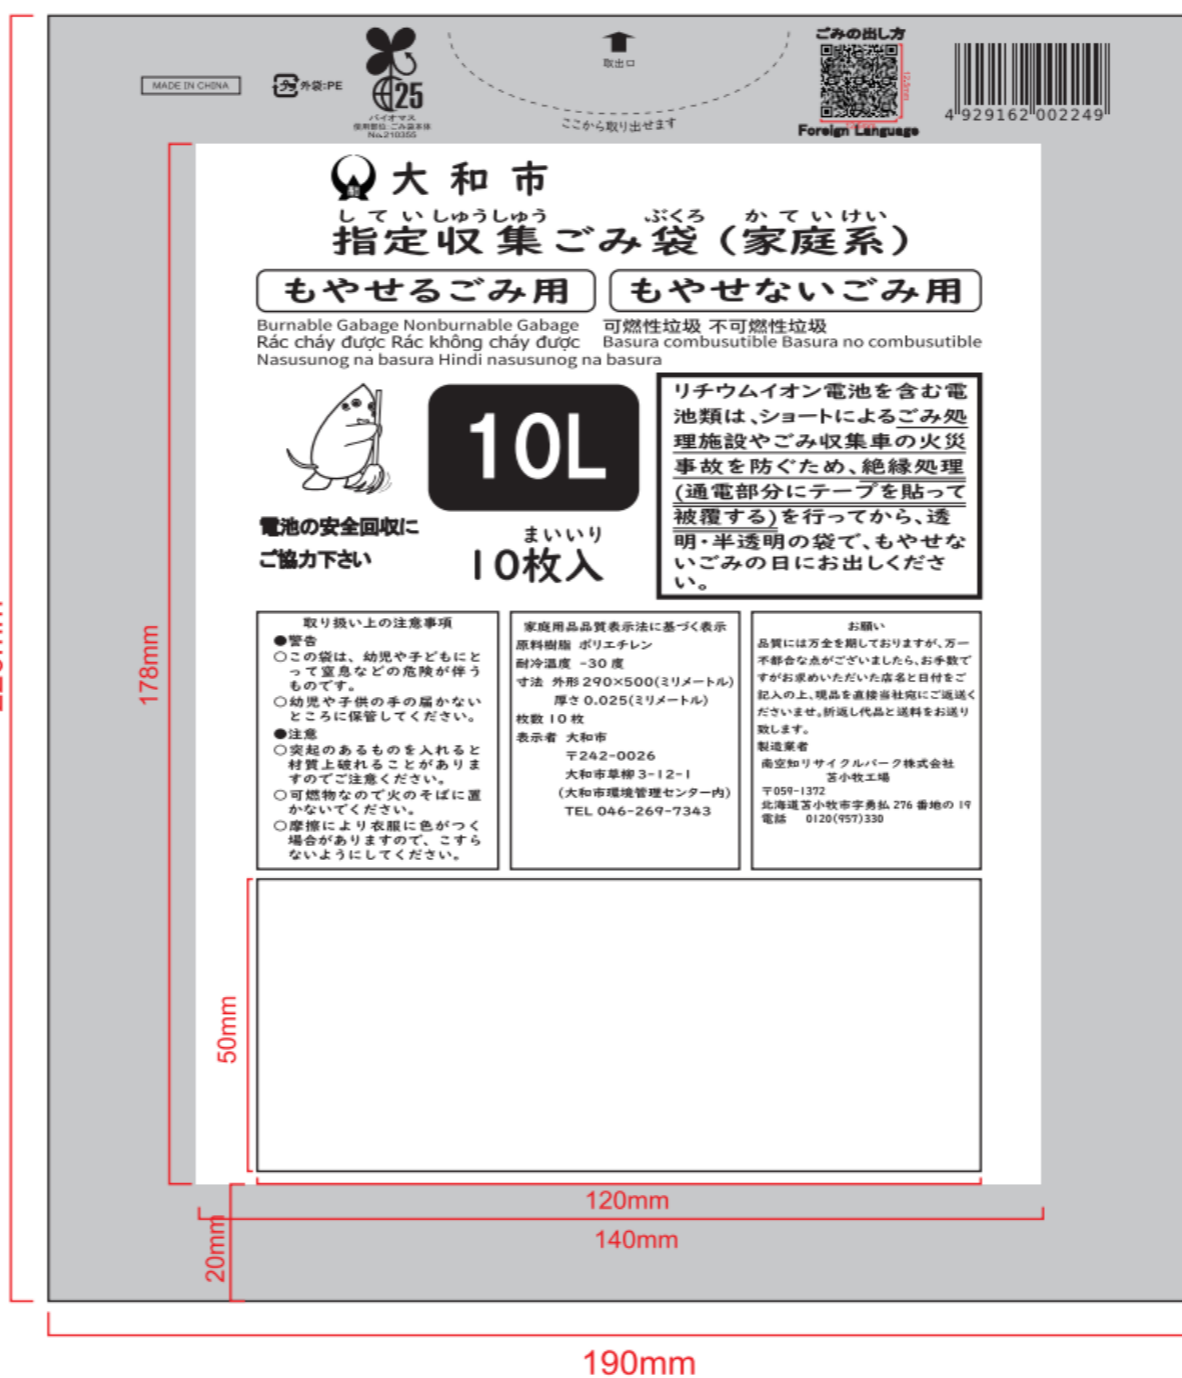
MADE IN CHINA

外袋:PE

25
バイオマス
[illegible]
No.210355

取出口

ここから取り出せます

ごみの出し方

Foreign Language

4 929162 002249

大和市

指定収集ごみ袋(家庭系)
していしゅうしゅう ぶくろ かていけい

もやせるごみ用 もやせないごみ用

Burnable Gabage Nonburnable Gabage
Rác cháy được Rác không cháy được
Nasusunog na basura Hindi nasusunog na basura

可燃性垃圾 不可燃性垃圾
Basura combusutible Basura no combusutible

10L

電池の安全回収にご協力下さい

まいいり
10枚入

リチウムイオン電池を含む電池類は、ショートによるごみ処理施設やごみ収集車の火災事故を防ぐため、絶縁処理(通電部分にテープを貼って被覆する)を行ってから、透明・半透明の袋で、もやせないごみの日にお出しください。

取り扱い上の注意事項
●警告
○この袋は、幼児や子どもにとって窒息などの危険が伴うものです。
○幼児や子供の手の届かないところに保管してください。
●注意
○突起のあるものを入れると材質上破れることがありますのでご注意ください。
○可燃物なので火のそばに置かないでください。
○摩擦により衣服に色がつく場合がありますので、こすらないようにしてください。

家庭用品品質表示法に基づく表示
原料樹脂 ポリエチレン
耐冷温度 -30度
寸法 外形 290×500(ミリメートル)
厚さ 0.025(ミリメートル)
枚数 10枚
表示者 大和市
〒242-0026
大和市草柳3-12-1
(大和市環境管理センター内)
TEL 046-269-7343

お願い
品質には万全を期しておりますが、万一不都合な点がございましたら、お手数ですがお求めいただいた店名と日付をご記入の上、現品を直接当社宛にご返送くださいませ。折返し代品と送料をお送り致します。
製造業者
南空知リサイクルパーク株式会社
苫小牧工場
〒059-1372
北海道苫小牧市字勇払276番地の19
電話 0120(957)330

178mm
50mm
120mm
140mm
20mm
190mm